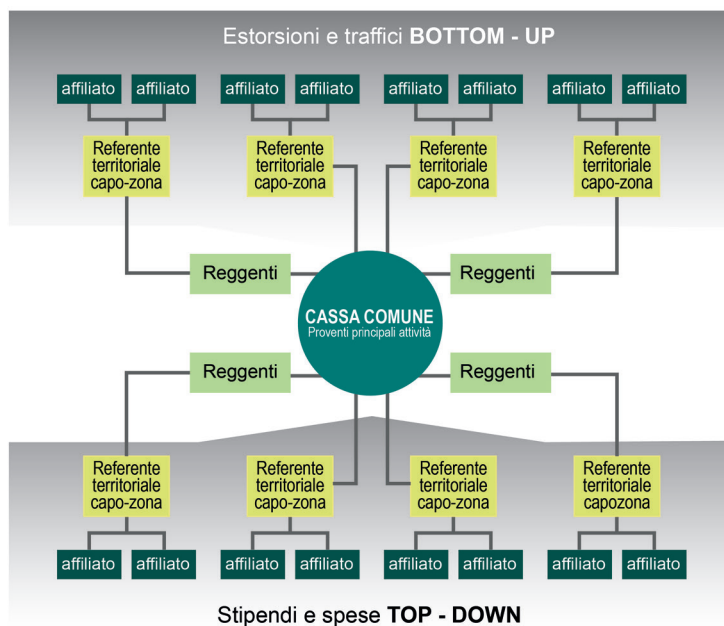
Estorsioni e traffici **BOTTOM - UP**

affiliato affiliato affiliato affiliato affiliato affiliato affiliato affiliato

Referente territoriale capo-zona

Referente territoriale capo-zona

Referente territoriale capo-zona

Referente territoriale capo-zona

Reggenti

Reggenti

CASSA COMUNE
Proventi principali attività

Reggenti

Reggenti

Referente territoriale capo-zona

Referente territoriale capo-zona

Referente territoriale capo-zona

Referente territoriale capozona

affiliato affiliato affiliato affiliato affiliato affiliato affiliato affiliato

Stipendi e spese **TOP - DOWN**